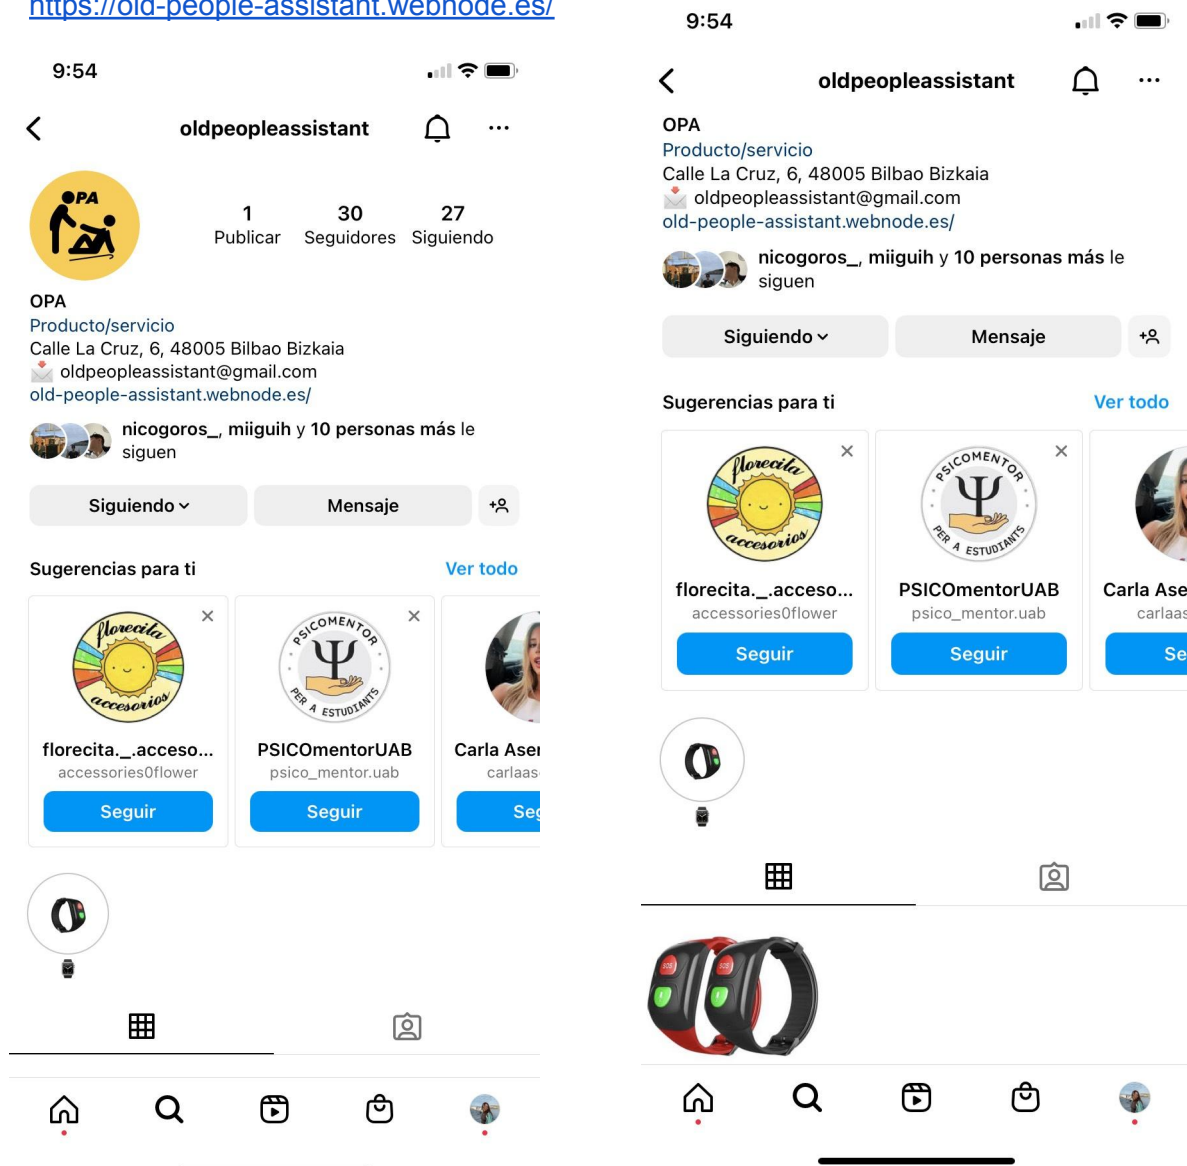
https://old-people-assistant.webnode.es/

9:54

oldpeopleassistant

OPA

1 Publicar
30 Seguidores
27 Siguiendo

OPA
Producto/servicio
Calle La Cruz, 6, 48005 Bilbao Bizkaia
oldpeopleassistant@gmail.com
old-people-assistant.webnode.es/

nicogoros_, miiguih y 10 personas más le siguen

Siguiendo
Mensaje

Sugerencias para ti
Ver todo

florecita accesorios
florecita._.acceso...
accessories0flower
Seguir

PSICOMENTOR PER A ESTUDIANTS
PSICOmentorUAB
psico_mentor.uab
Seguir

Carla Asei
carlaas
Seg

9:54

oldpeopleassistant

OPA
Producto/servicio
Calle La Cruz, 6, 48005 Bilbao Bizkaia
oldpeopleassistant@gmail.com
old-people-assistant.webnode.es/

nicogoros_, miiguih y 10 personas más le siguen

Siguiendo
Mensaje

Sugerencias para ti
Ver todo

florecita accesorios
florecita._.acceso...
accessories0flower
Seguir

PSICOMENTOR PER A ESTUDIANTS
PSICOmentorUAB
psico_mentor.uab
Seguir

Carla Ase
carlaas
Se

SOS
SOS